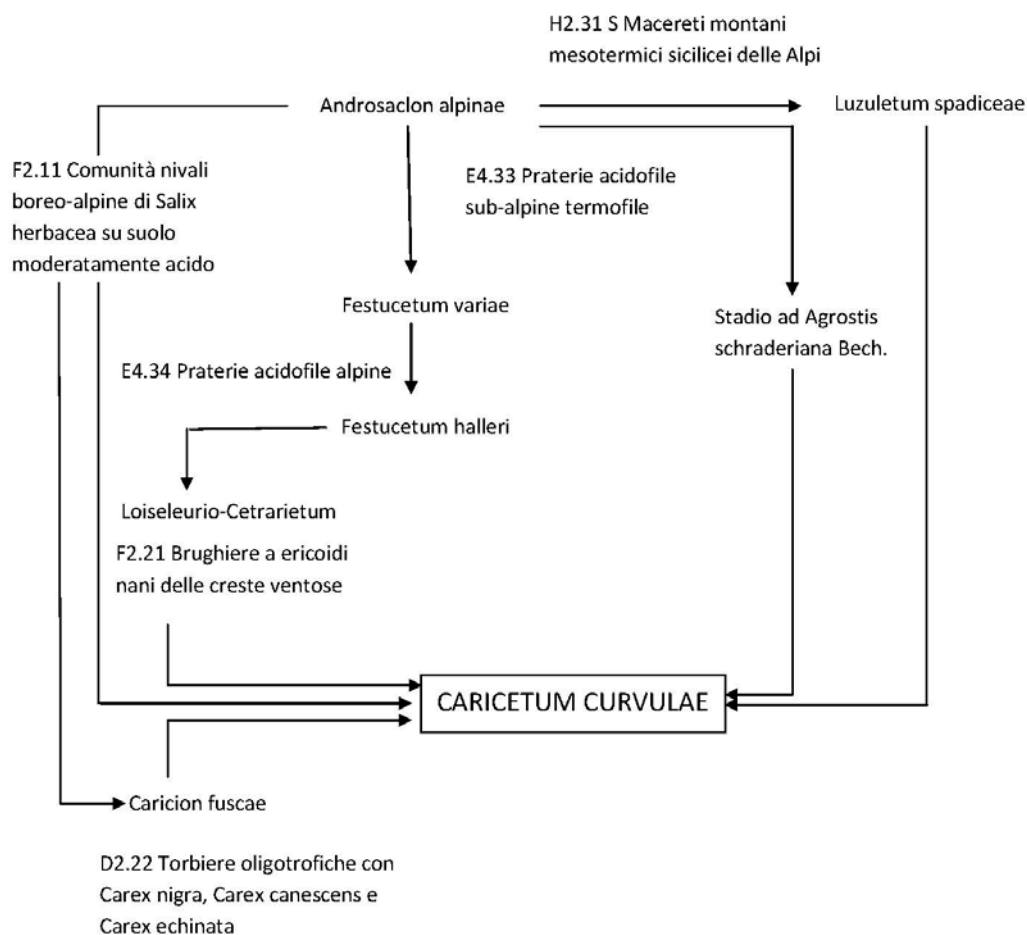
H2.31 S Macereti montani mesotermici sicilicei delle Alpi

Androsaclon alpinae

Luzuletum spadiceae

F2.11 Comunità nivali boreo-alpine di Salix herbacea su suolo moderatamente acido

E4.33 Praterie acidofile sub-alpine termofile

Festucetum variae

Stadio ad Agrostis schraderiana Bech.

E4.34 Praterie acidofile alpine

Festucetum halleri

Loiseleurio-Cetrarietum

F2.21 Brughiere a ericoidi nani delle creste ventose

CARICETUM CURVULAE

Caricion fuscae

D2.22 Torbiere oligotrofiche con Carex nigra, Carex canescens e Carex echinata